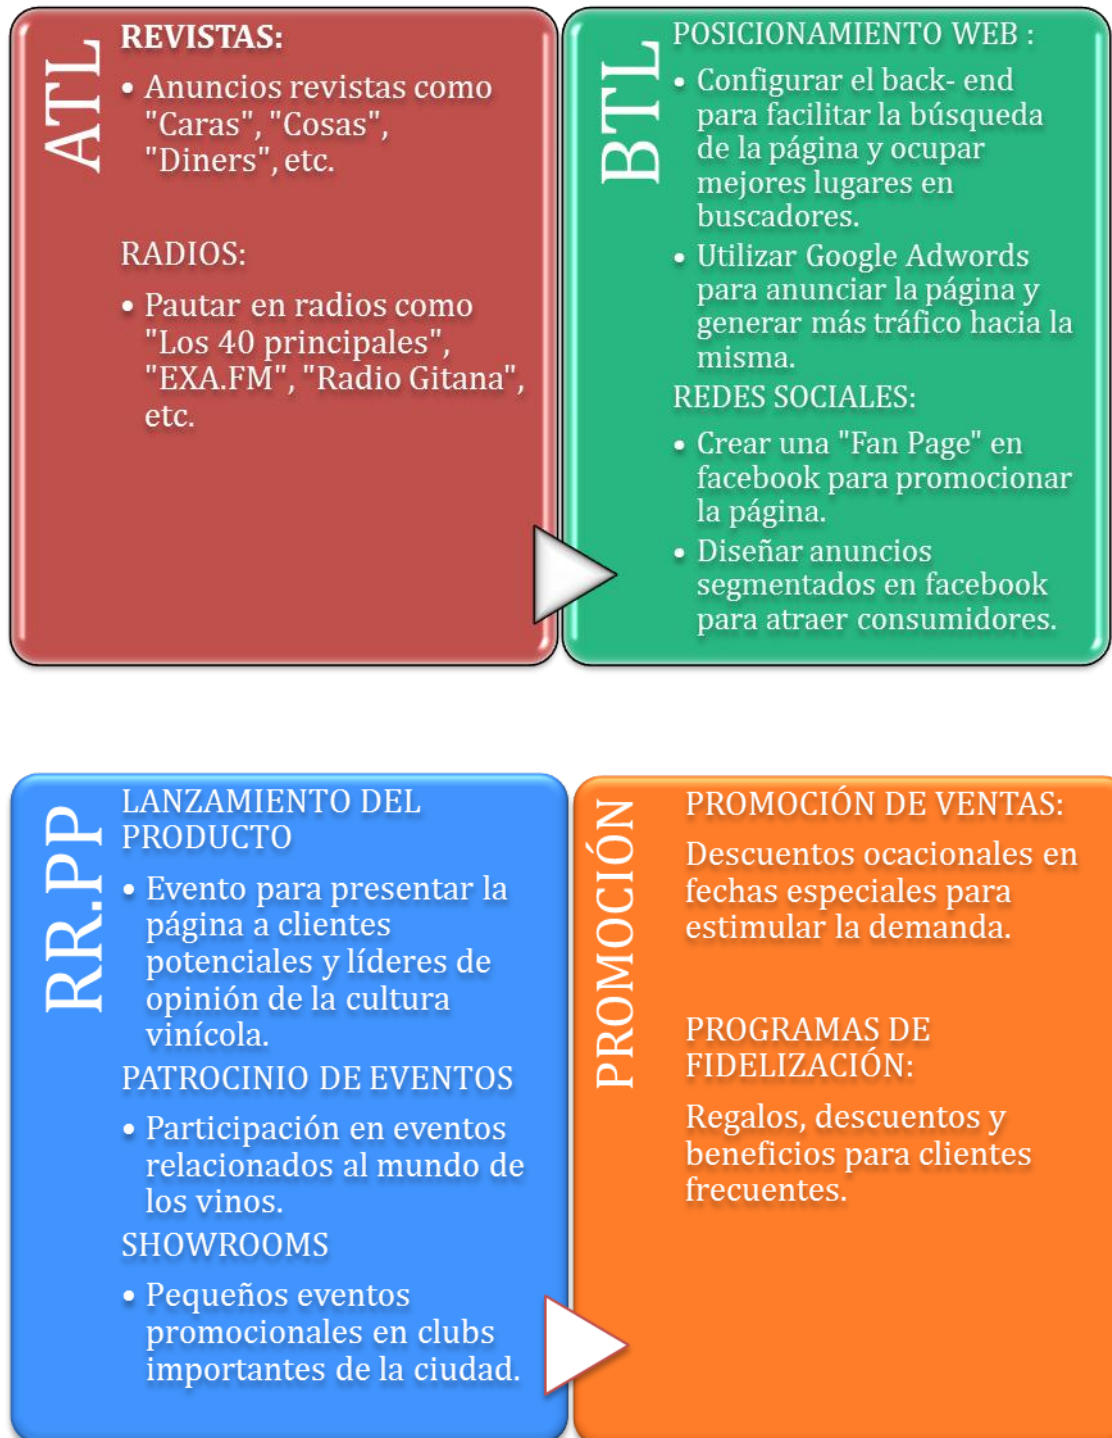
ATL

REVISTAS:

• Anuncios revistas como "Caras", "Cosas", "Diners", etc.

RADIOS:

• Pautar en radios como "Los 40 principales", "EXA.FM", "Radio Gitana", etc.

BTL

POSICIONAMIENTO WEB :

• Configurar el back- end para facilitar la búsqueda de la página y ocupar mejores lugares en buscadores.

• Utilizar Google Adwords para anunciar la página y generar más tráfico hacia la misma.

REDES SOCIALES:

• Crear una "Fan Page" en facebook para promocionar la página.

• Diseñar anuncios segmentados en facebook para atraer consumidores.

RR.PP

LANZAMIENTO DEL PRODUCTO

• Evento para presentar la página a clientes potenciales y líderes de opinión de la cultura vinícola.

PATROCINIO DE EVENTOS

• Participación en eventos relacionados al mundo de los vinos.

SHOWROOMS

• Pequeños eventos promocionales en clubs importantes de la ciudad.

PROMOCIÓN

PROMOCIÓN DE VENTAS:

Descuentos ocacionales en fechas especiales para estimular la demanda.

PROGRAMAS DE FIDELIZACIÓN:

Regalos, descuentos y beneficios para clientes frecuentes.